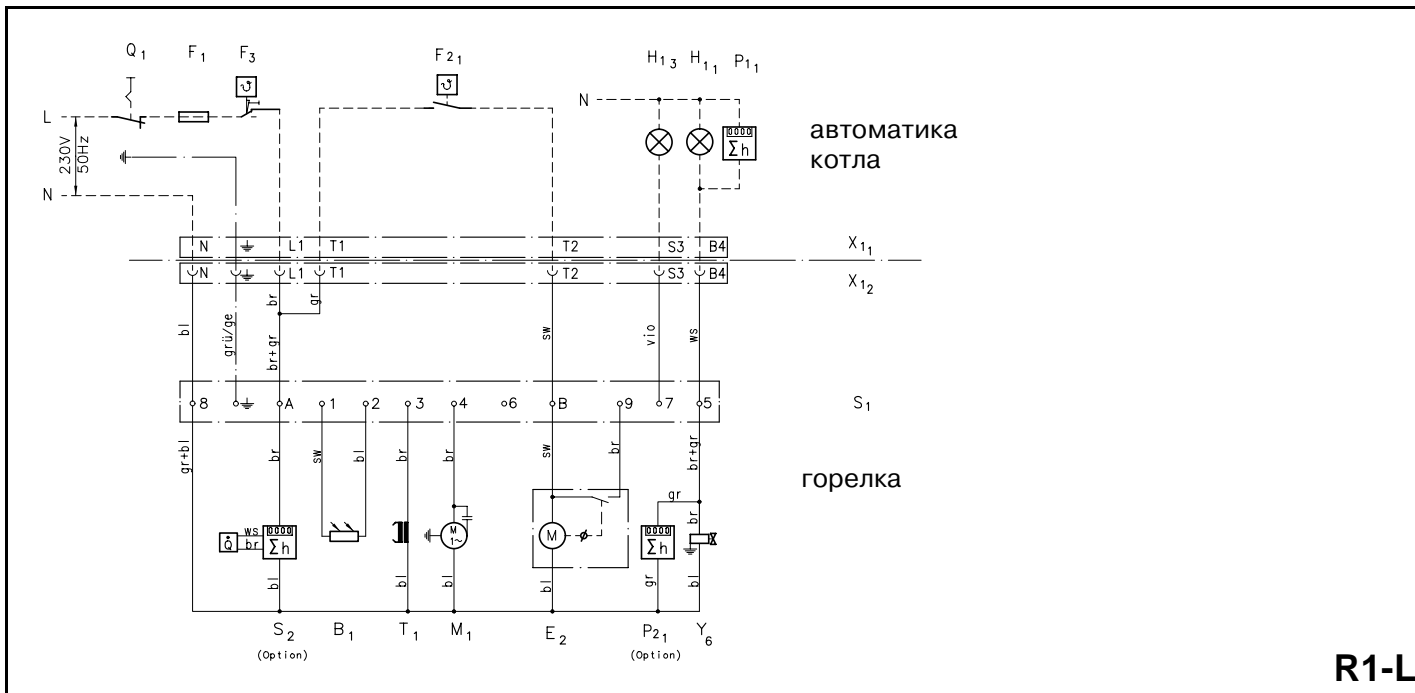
$Q_1$ $F_1$ $F_3$ $F2_1$ $H1_3$ $H1_1$ $P1_1$

L
230V 50Hz
N
N

0000 $\Sigma h$

автоматика котла

N ⏚ L1 T1 T2 S3 B4 $X1_1$
N ⏚ L1 T1 T2 S3 B4 $X1_2$

bl grü/ge br br+gr gr sw vio ws

8 ⏚ A 1 2 3 4 6 B 9 7 5 $S_1$

gr+bl br sw bl br br sw br br+gr

горелка

ws br Q̇ 0000 $\Sigma h$ M 1~ M gr 0000 $\Sigma h$ br gr

bl bl bl bl gr bl

$S_2$ (Option) $B_1$ $T_1$ $M_1$ $E_2$ $P2_1$ (Option) $Y_6$

R1-L